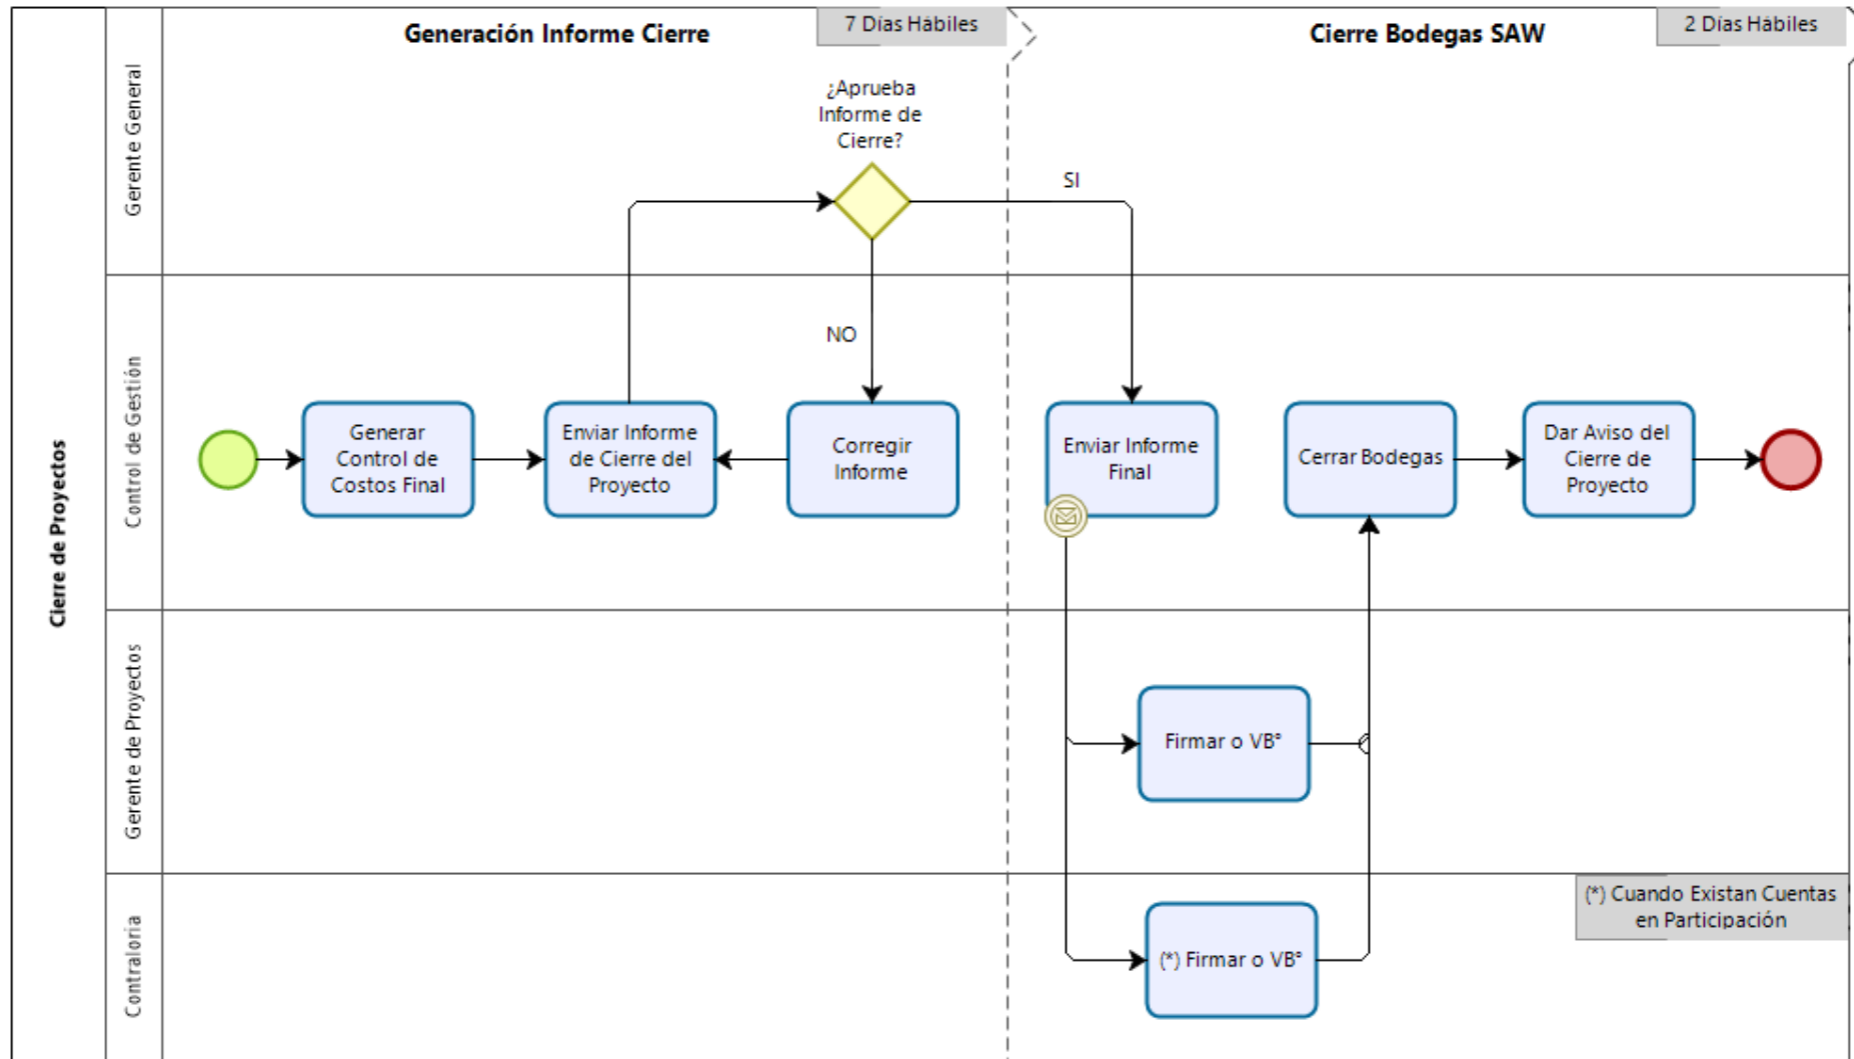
Cierre de Proyectos

Gerente General

Control de Gestión

Gerente de Proyectos

Contraloria

Generación Informe Cierre

7 Dias Hábiles

Cierre Bodegas SAW

2 Dias Hábiles

¿Aprueba Informe de Cierre?

SI

NO

Generar Control de Costos Final

Enviar Informe de Cierre del Proyecto

Corregir Informe

Enviar Informe Final

Cerrar Bodegas

Dar Aviso del Cierre de Proyecto

Firmar o VB°

(*) Cuando Existan Cuentas en Participación

(*) Firmar o VB°